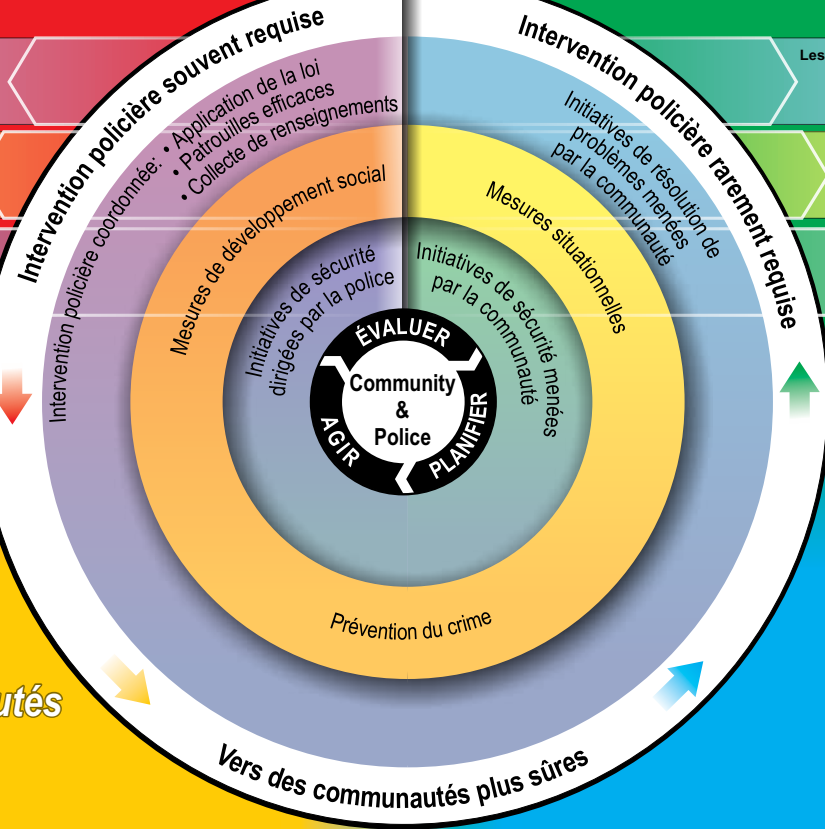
Intervention policière souvent requise

Intervention policière rarement requise

Les

Intervention policière coordonnée: • Application de la loi • Patrouilles efficaces • Collecte de renseignements

Initiatives de résolution de problèmes menées par la communauté

Mesures de développement social

Mesures situationnelles

Initiatives de sécurité dirigées par la police

Initiatives de sécurité menées par la communauté

ÉVALUER

PLANIFIER

AGIR

Community & Police

Prévention du crime

utés

Vers des communautés plus sûres